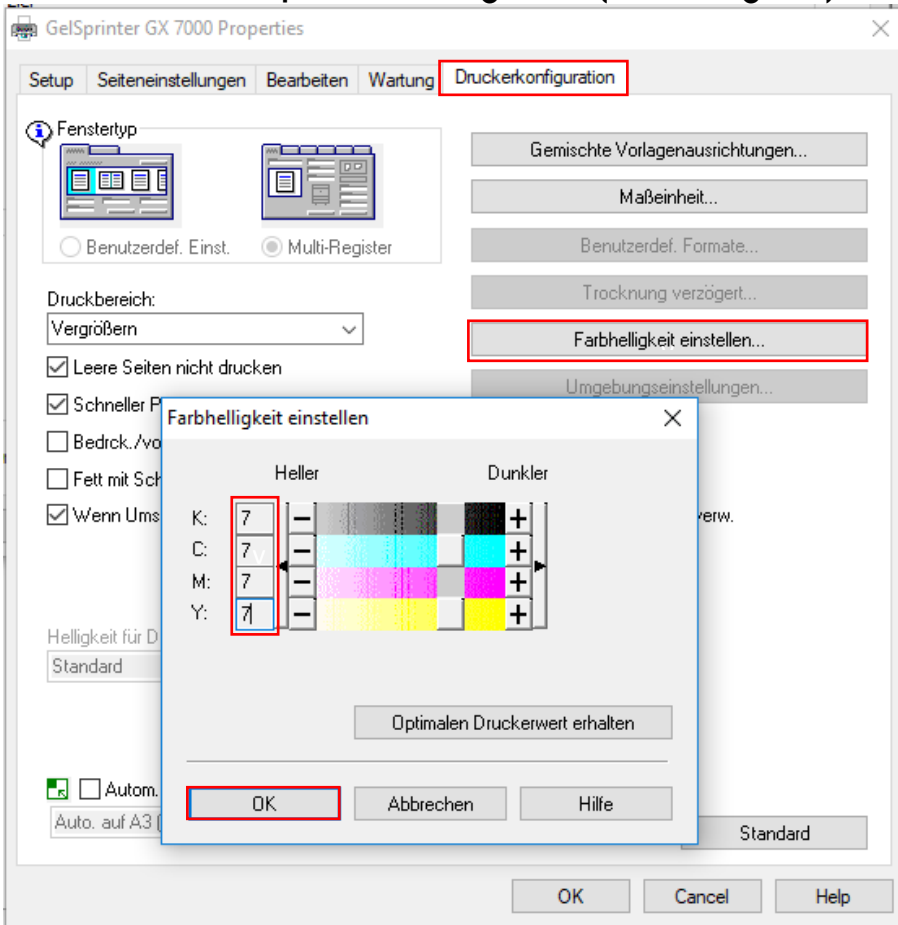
GelSprinter GX 7000 Properties

Setup | Seiteneinstellungen | Bearbeiten | Wartung | Druckerkonfiguration

Fenstertyp

Benutzerdef. Einst.

Multi-Register

Druckbereich:

Vergrößern

Leere Seiten nicht drucken

Schneller P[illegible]

Bedrck./vo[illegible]

Fett mit Sch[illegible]

Wenn Ums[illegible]

Helligkeit für D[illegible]

Standard

Autom.

Auto. auf A3 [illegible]

Gemischte Vorlagenausrichtungen...

Maßeinheit...

Benutzerdef. Formate...

Trocknung verzögert...

Farbhelligkeit einstellen...

Umgebungseinstellungen...

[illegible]verw.

Standard

Farbhelligkeit einstellen

Heller

Dunkler

K: 7

C: 7

M: 7

Y: 7

Optimalen Druckerwert erhalten

OK

Abbrechen

Hilfe

OK

Cancel

Help